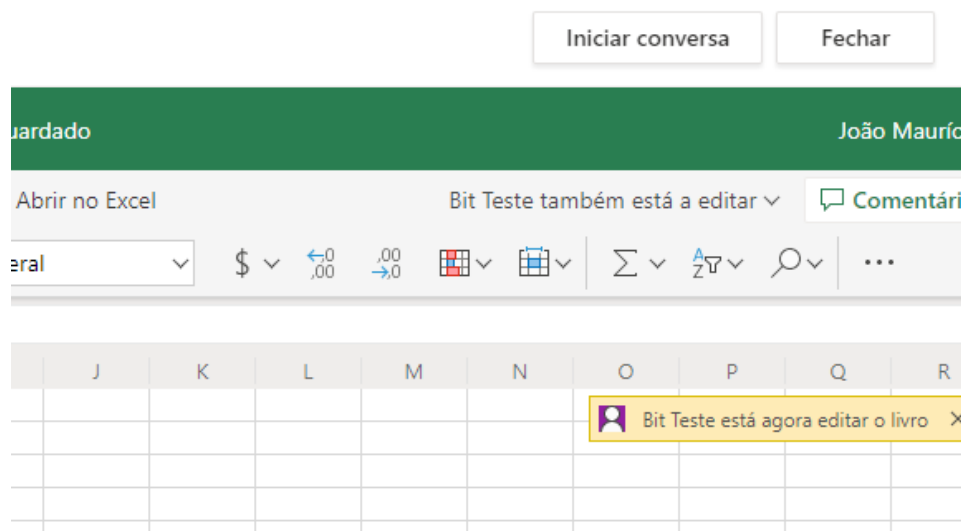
Iniciar conversa

Fechar

uardado

João Mauríc

Abrir no Excel

Bit Teste também está a editar

Comentári

eral

$

,0 ,00

,00 ,0

Σ

A Z

…

J K L M N O P Q R

Bit Teste está agora editar o livro

×